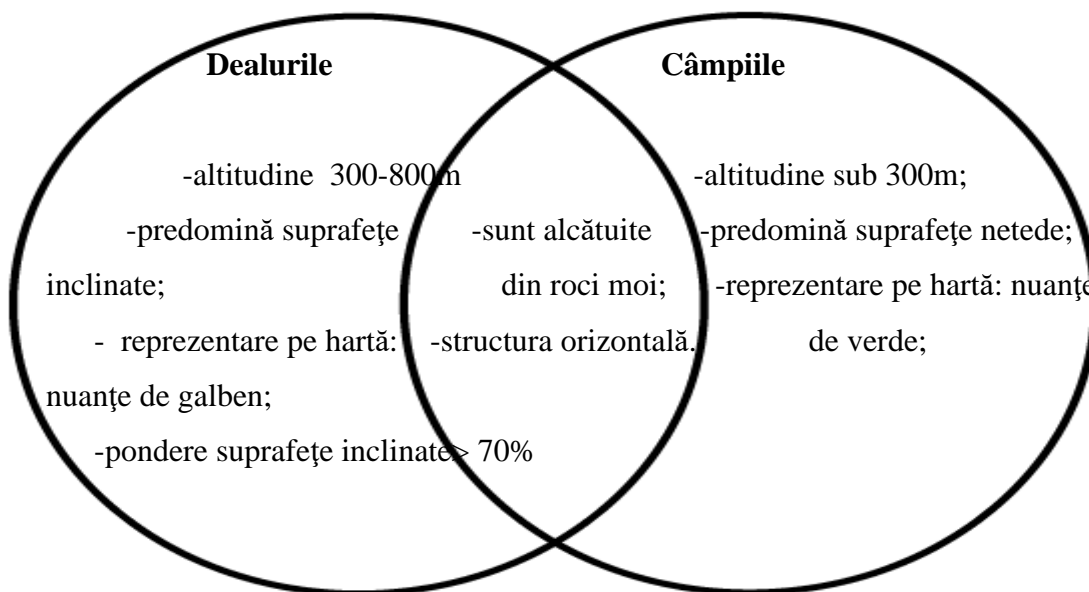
**Dealurile**

-altitudine 300-800m

-predomină suprafeţe inclinate;

- reprezentare pe hartă: nuanţe de galben;

-pondere suprafeţe inclinate > 70%

-sunt alcătuite din roci moi;

-structura orizontală.

**Câmpiile**

-altitudine sub 300m;

-predomină suprafeţe netede;

-reprezentare pe hartă: nuanţe de verde;